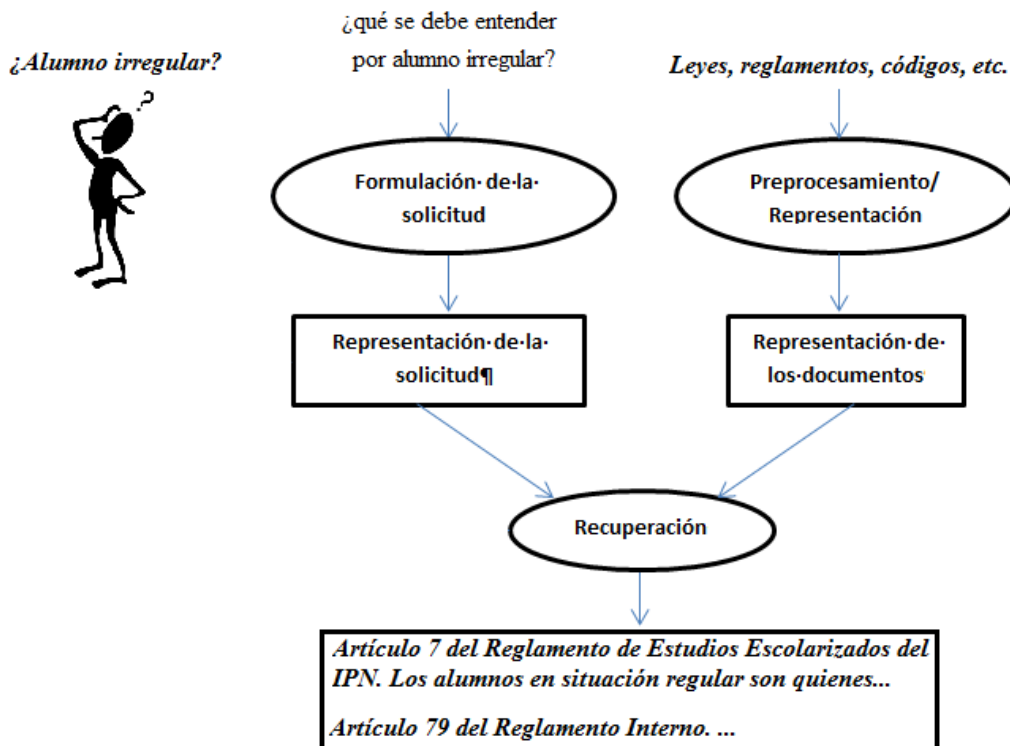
¿qué se debe entender por alumno irregular?

¿Alumno irregular?

Leyes, reglamentos, códigos, etc.

?

Formulación·de·la·solicitud

Preprocesamiento/ Representación

Representación·de·la·solicitud¶

Representación·de·los·documentos

Recuperación

Artículo 7 del Reglamento de Estudios Escolarizados del IPN. Los alumnos en situación regular son quienes...

Artículo 79 del Reglamento Interno. ...